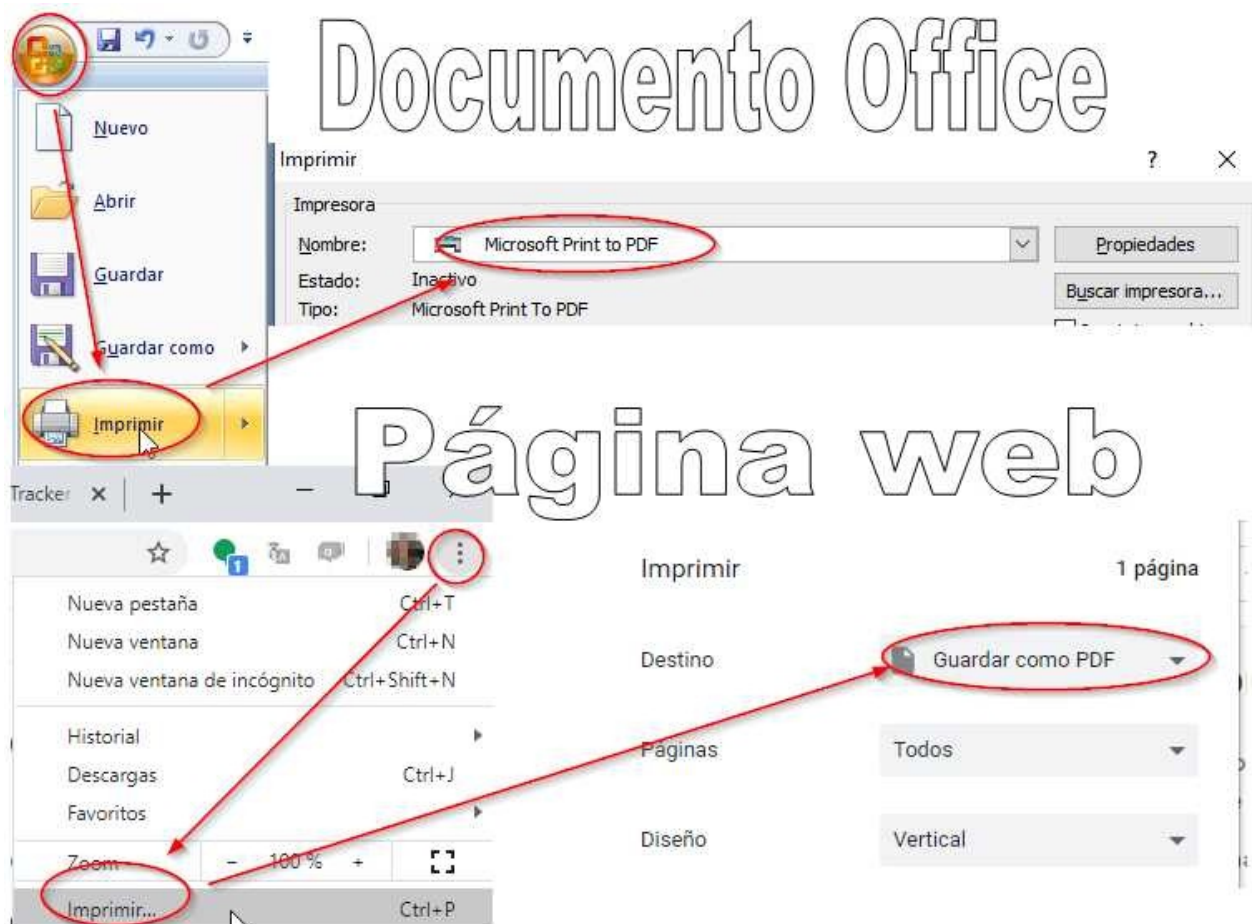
Documento Office

Nuevo

Abrir

Guardar

Guardar como

Imprimir

Imprimir

?

×

Impresora

Nombre: Microsoft Print to PDF

Propiedades

Estado: Inactivo

Tipo: Microsoft Print To PDF

Buscar impresora...

Página web

Tracker ×

+

Nueva pestaña Ctrl+T

Nueva ventana Ctrl+N

Nueva ventana de incógnito Ctrl+Shift+N

Historial

Descargas Ctrl+J

Favoritos

Zoom − 100 % +

Imprimir... Ctrl+P

Imprimir 1 página

Destino Guardar como PDF

Páginas Todos

Diseño Vertical